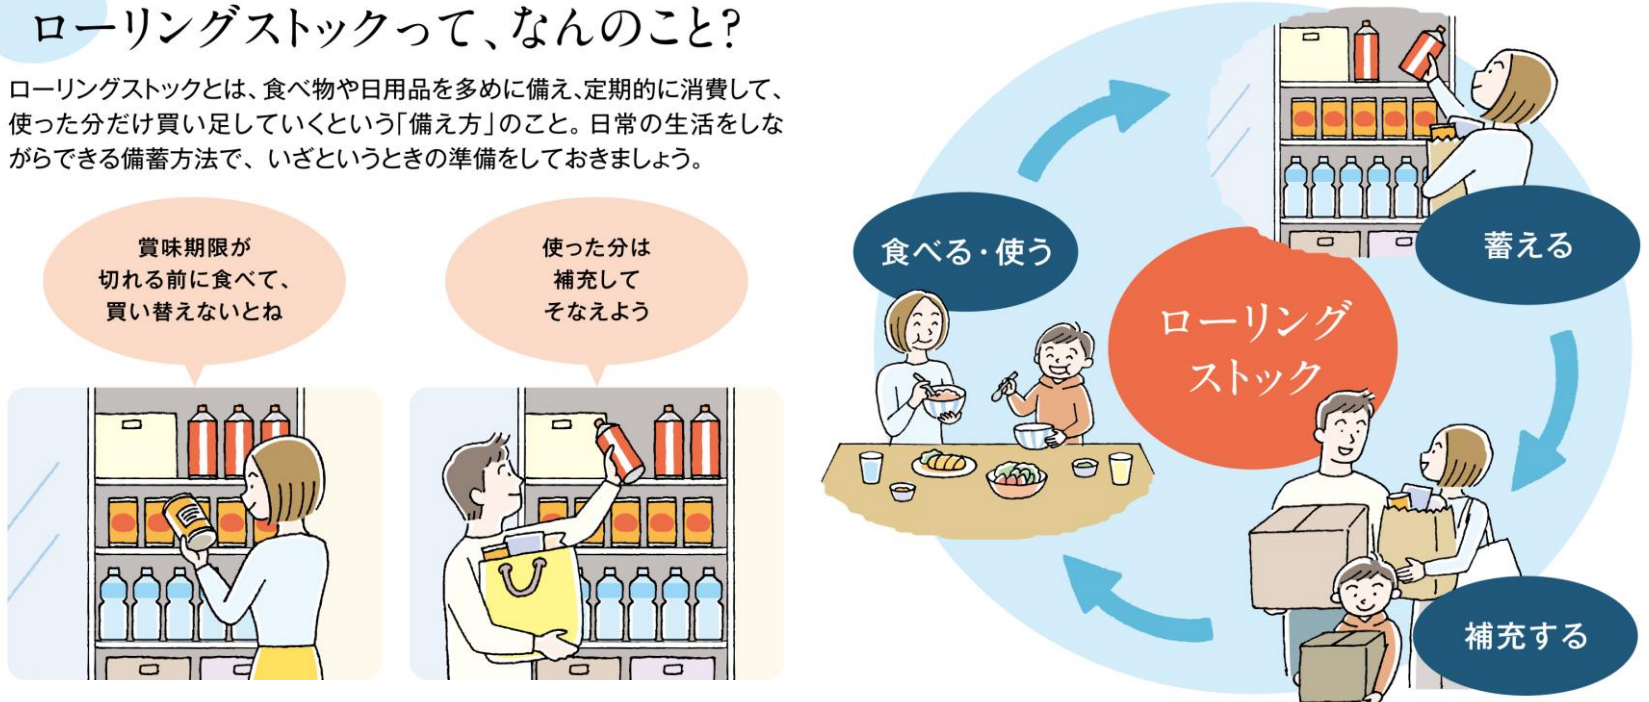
ローリングストックって、なんのこと?

ローリングストックとは、食べ物や日用品を多めに備え、定期的に消費して、使った分だけ買い足していくという「備え方」のこと。日常の生活をしながらできる備蓄方法で、いざというときの準備をしておきましょう。

賞味期限が切れる前に食べて、買い替えないとね

使った分は補充してそなえよう

食べる・使う

蓄える

ローリングストック

補充する